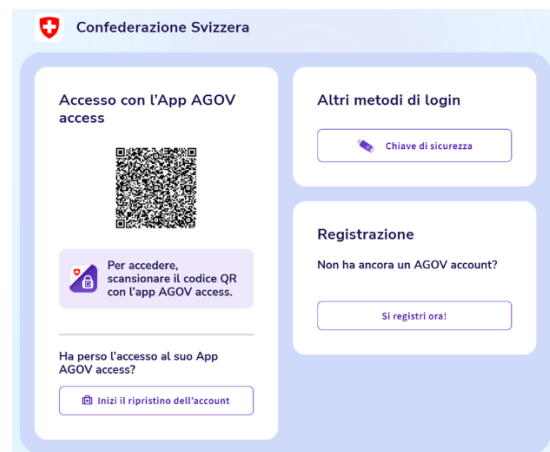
Confederazione Svizzera

Accesso con l'App AGOV access

Per accedere, scansionare il codice QR con l'app AGOV access.

Ha perso l'accesso al suo App AGOV access?

Inizi il ripristino dell'account

Altri metodi di login

Chiave di sicurezza

Registrazione

Non ha ancora un AGOV account?

Si registri ora!